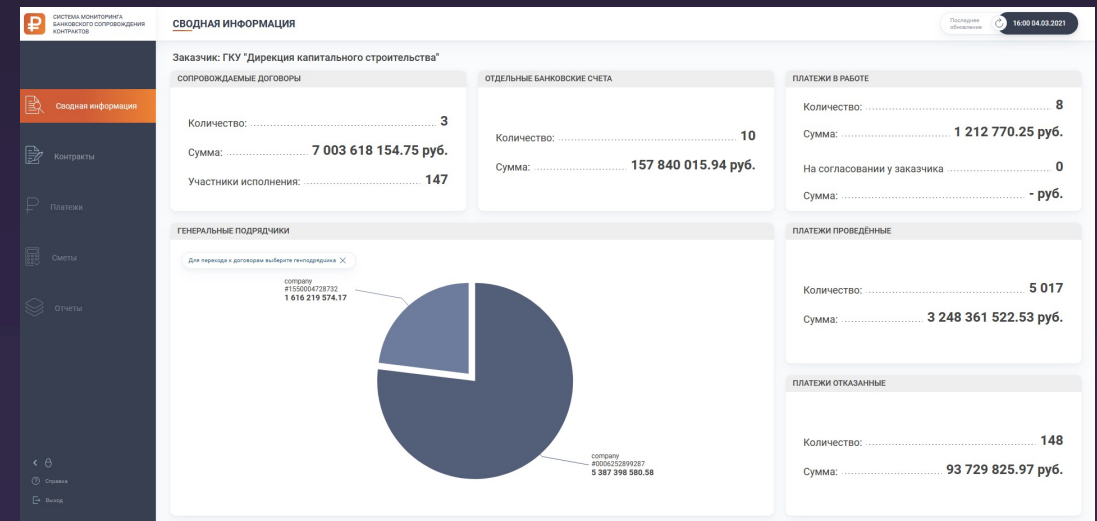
СИСТЕМА МОНИТОРИНГА БАНКОВСКОГО СОПРОВОЖДЕНИЯ КОНТРАКТОВ

СВОДНАЯ ИНФОРМАЦИЯ

Последнее обновление 16:00 04.03.2021

Сводная информация
Контракты
Платежи
Сметы
Отчеты

Справка
Выход

Заказчик: ГКУ "Дирекция капитального строительства"

СОПРОВОЖДАЕМЫЕ ДОГОВОРЫ

Количество: 3
Сумма: 7 003 618 154.75 руб.
Участники исполнения: 147

ОТДЕЛЬНЫЕ БАНКОВСКИЕ СЧЕТА

Количество: 10
Сумма: 157 840 015.94 руб.

ПЛАТЕЖИ В РАБОТЕ

Количество: 8
Сумма: 1 212 770.25 руб.
На согласовании у заказчика 0
Сумма: - руб.

ГЕНЕРАЛЬНЫЕ ПОДРЯДЧИКИ

Для перехода к договорам выберите генподрядчика

company
#1550004728732
1 616 219 574.17

company
#0006252899287
5 387 398 580.58

ПЛАТЕЖИ ПРОВЕДЁННЫЕ

Количество: 5 017
Сумма: 3 248 361 522.53 руб.

ПЛАТЕЖИ ОТКАЗАННЫЕ

Количество: 148
Сумма: 93 729 825.97 руб.